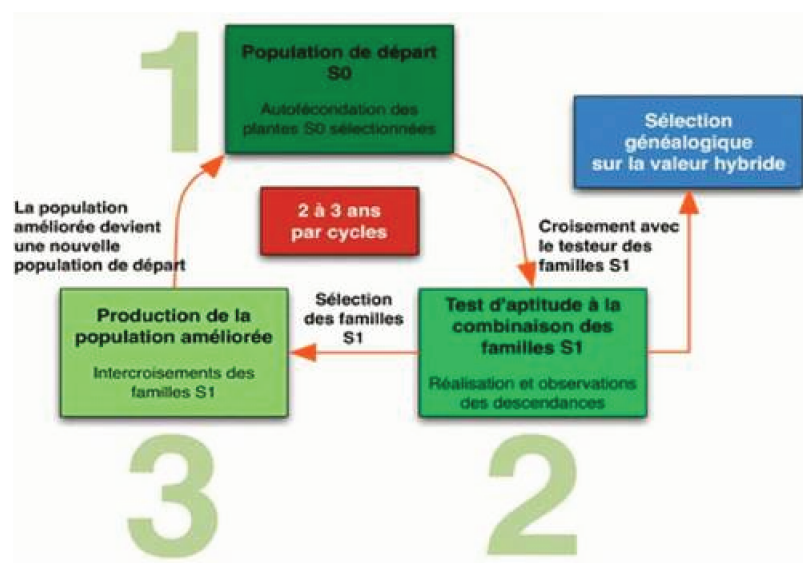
1

Population de départ S0

Autofécondation des plantes S0 sélectionnées

Sélection généalogique sur la valeur hybride

La population améliorée devient une nouvelle population de départ

2 à 3 ans par cycles

Croisement avec le testeur des familles S1

Sélection des familles S1

Production de la population améliorée

Intercroisements des familles S1

Test d'aptitude à la combinaison des familles S1

Réalisation et observations des descendances

3

2